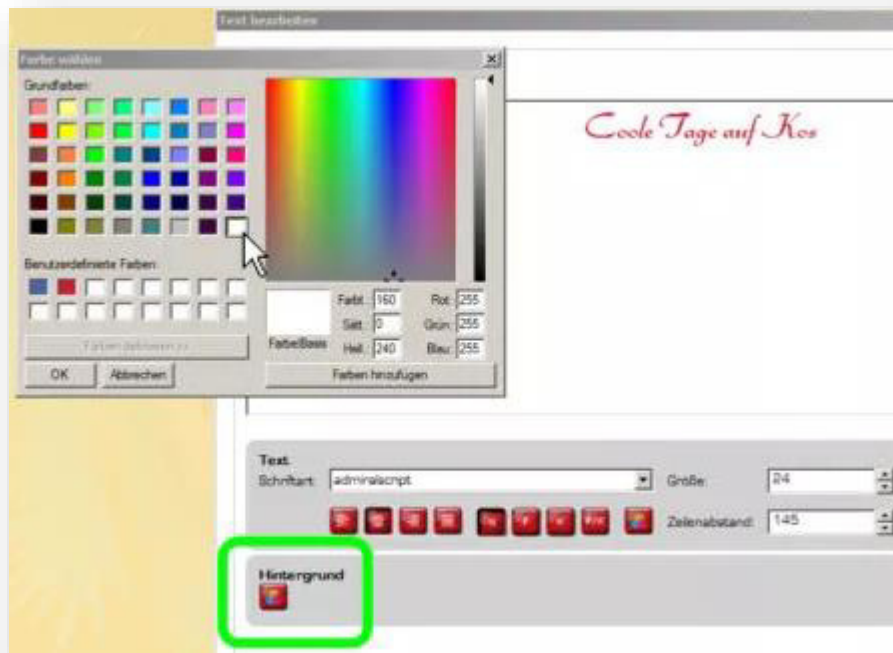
Text bearbeiten

Farbe wählen

Grundfarben:

Benutzerdefinierte Farben:

Farben definieren >>

OK

Abbrechen

Farbe|Basis

Farbt.: 160

Sätt.: 0

Hell.: 240

Rot: 255

Grün: 255

Blau: 255

Farben hinzufügen

Coole Tage auf Kos

Text

Schriftart: admiralscript

Größe: 24

Zeilenabstand: 145

Hintergrund